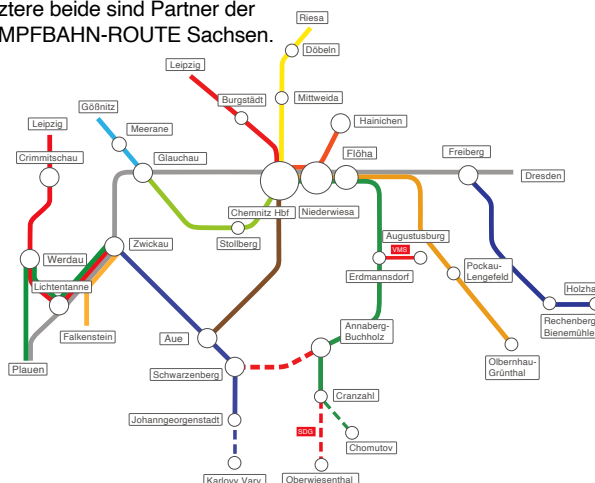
ztere beide sind Partner der
MPFBAHN-ROUTE Sachsen.

Riesa
Döbeln
Leipzig
Burgstädt
Mittweida
Gößnitz
Hainichen
Leipzig
Meerane
Crimmitschau
Glauchau
Flöha
Freiberg
Dresden
Chemnitz Hbf
Niederwiesa
Stollberg
Augustusburg
Zwickau
VMS
Werdau
Erdmannsdorf
Pockau-Lengefeld
Holzha
Lichtentanne
Rechenberg
Bienemühle
Falkenstein
Aue
Annaberg-Buchholz
Plauen
Schwarzenberg
Olbernhau-Grünthal
Cranzahl
Johanngeorgenstadt
SDG
Chomutov
Karlovy Vary
Oberwiesenthal